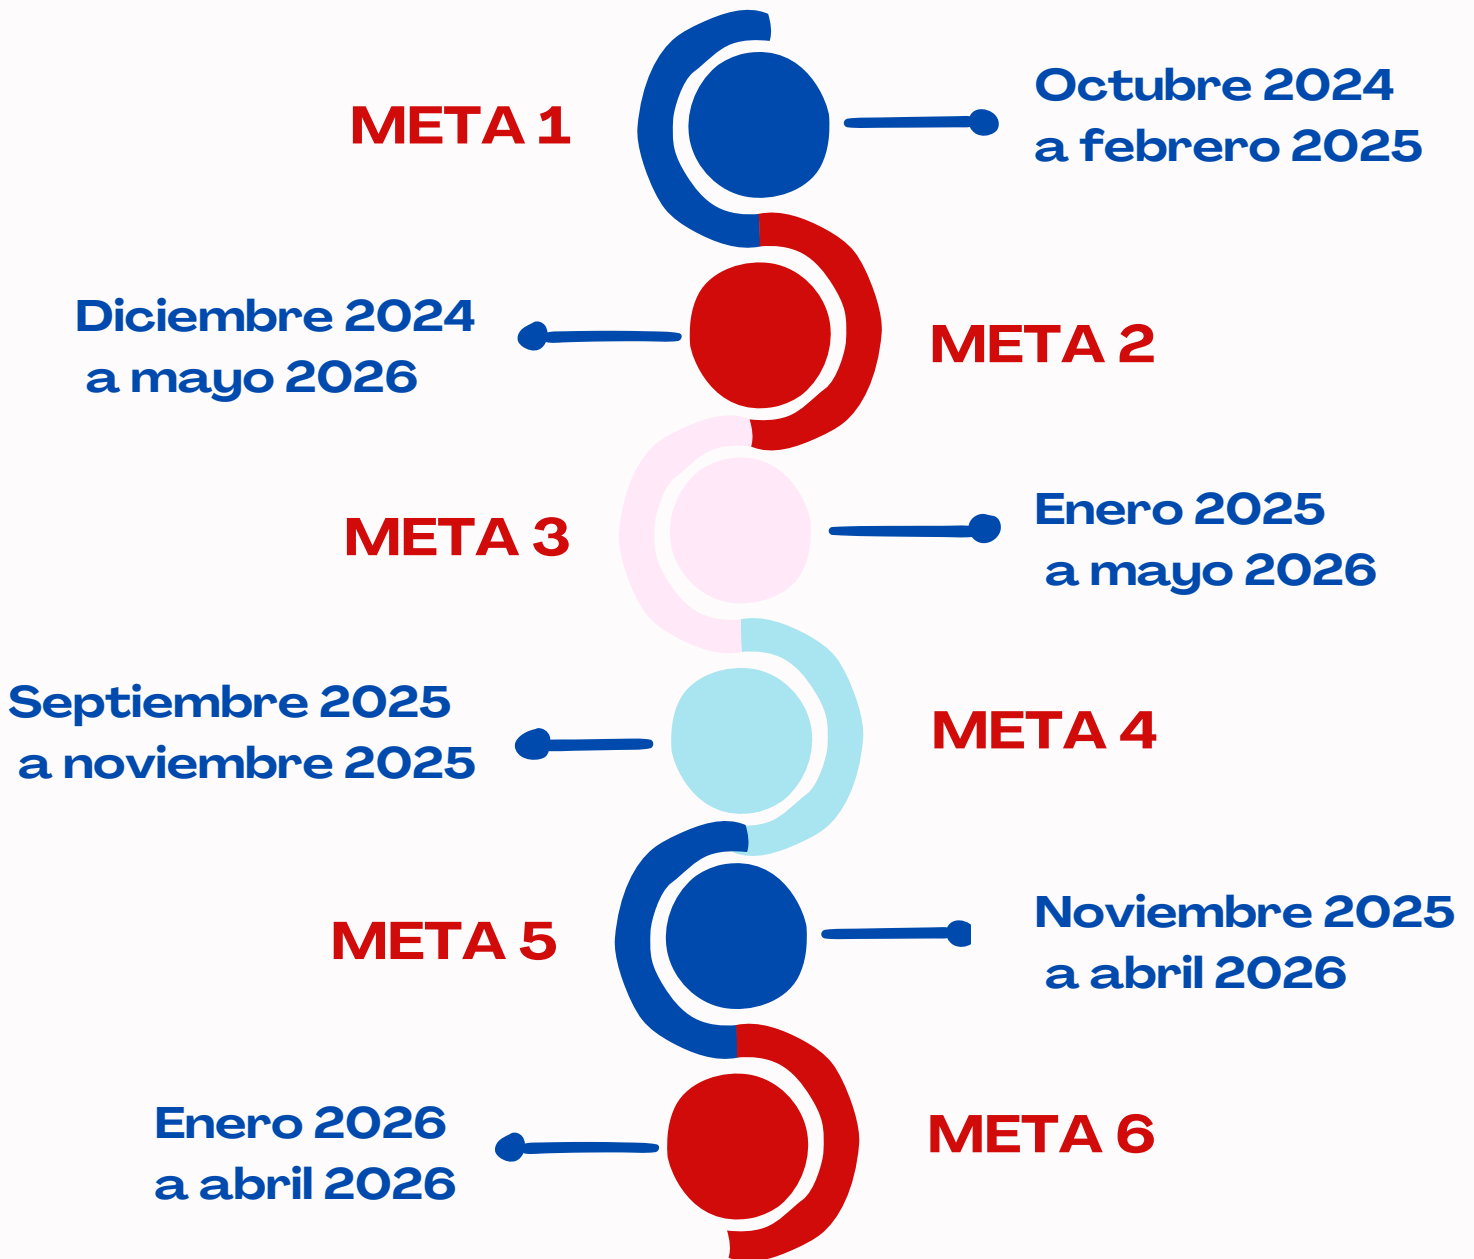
META 1

Octubre 2024 a febrero 2025

Diciembre 2024 a mayo 2026

META 2

META 3

Enero 2025 a mayo 2026

Septiembre 2025 a noviembre 2025

META 4

META 5

Noviembre 2025 a abril 2026

Enero 2026 a abril 2026

META 6